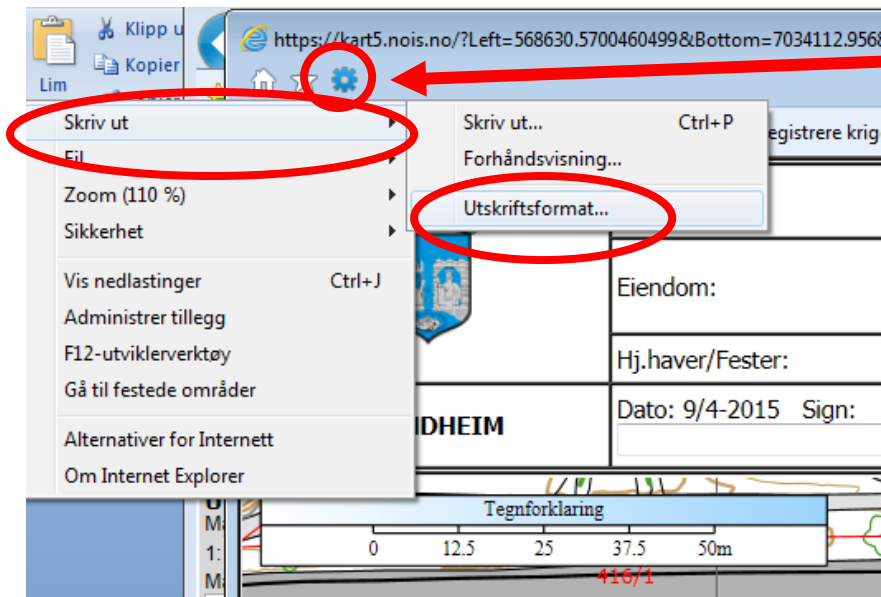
Lim
Klipp u
Kopier
https://kart5.nois.no/?Left=568630.5700460499&Bottom=7034112.9568
Skriv ut
Fil
Zoom (110 %)
Sikkerhet
Vis nedlastinger Ctrl+J
Administrer tillegg
F12-utviklerverktøy
Gå til festede områder
Alternativer for Internett
Om Internet Explorer
Skriv ut... Ctrl+P
Forhåndsvisning...
Utskriftsformat...
egistrere krig
Eiendom:
Hj.haver/Fester:
Dato: 9/4-2015 Sign:
NDHEIM
Tegnforklaring
0 12.5 25 37.5 50m
416/1